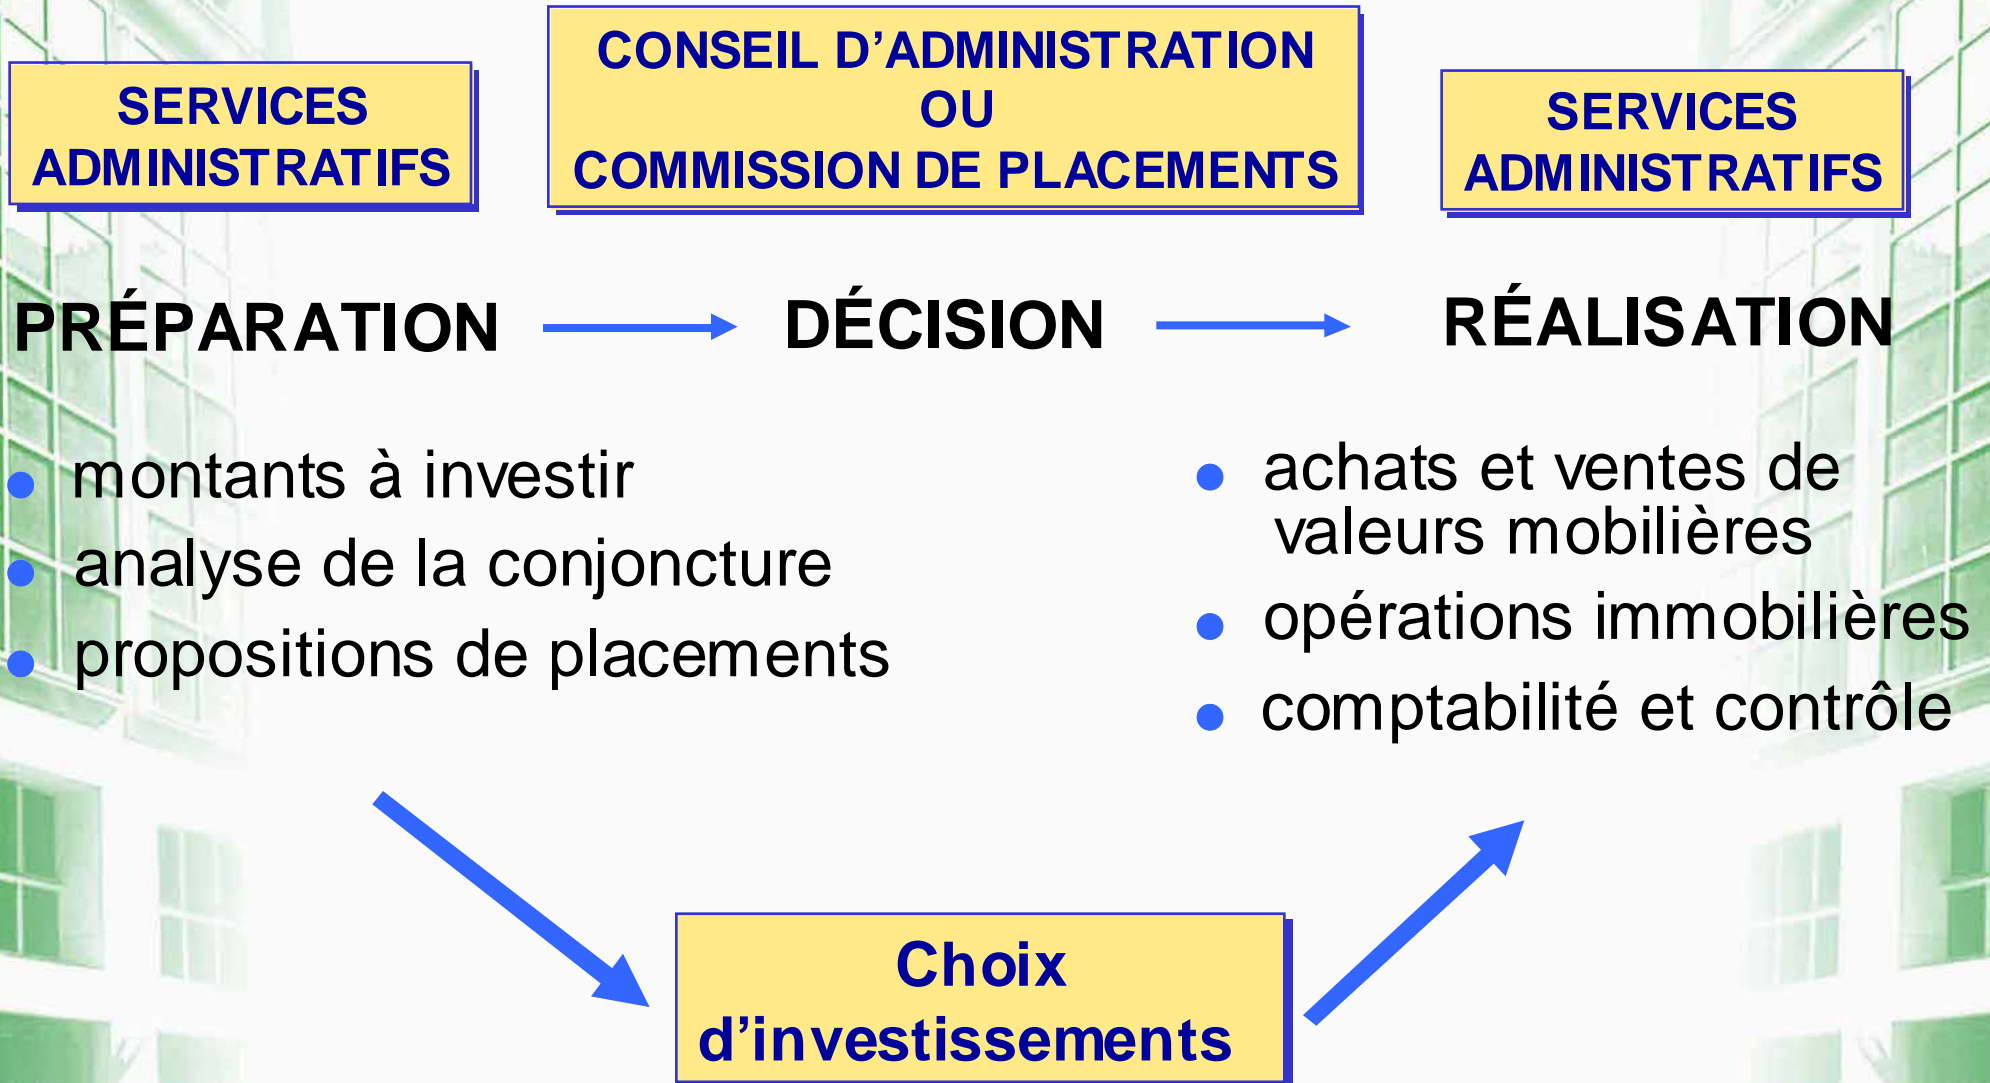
SERVICES ADMINISTRATIFS

CONSEIL D'ADMINISTRATION
OU
COMMISSION DE PLACEMENTS

SERVICES ADMINISTRATIFS

PRÉPARATION

DÉCISION

RÉALISATION

- montants à investir
- analyse de la conjoncture
- propositions de placements

- achats et ventes de valeurs mobilières
- opérations immobilières
- comptabilité et contrôle

Choix d'investissements